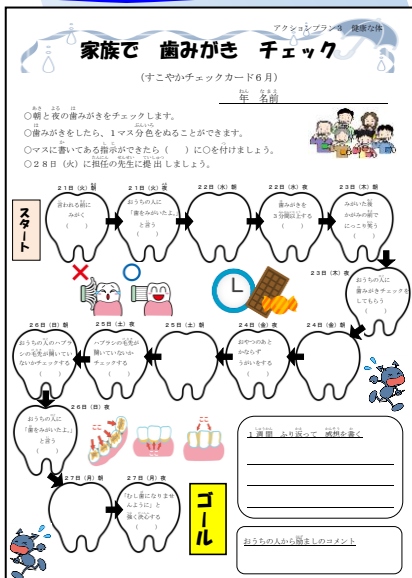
アクションプラン③　健康な体

家族で　歯みがき　チェック

（すこやかチェックカード6月）

年　名前

○朝と夜の歯みがきをチェックします。
○歯みがきをしたら、1マス分色をぬることができます。
○マスに書いてある指示ができたら（　）に○を付けましょう。
○28日（火）に担任の先生に提出しましょう。

スタート

21日（火）朝
寝れる前に みがく
（　）

21日（火）夜
おうちの人に「歯をみがいたよ」と言う
（　）

22日（水）朝

22日（水）夜
歯みがきを3分間以上する
（　）

23日（木）朝
みがいた後 かがみの前で にっこり笑う
（　）

23日（木）夜
おうちの人に 歯みがきチェックを してもらう
（　）

24日（金）朝

24日（金）夜
おやつのあと かならず うがいをする
（　）

25日（土）朝

25日（土）夜
ハブラシの毛先が開いていないか チェックする
（　）

26日（日）朝
おうちの人のハブラシの毛先が開いていないか チェックする
（　）

26日（日）夜
おうちの人に「歯をみがいたよ」と言う
（　）

27日（月）朝

27日（月）夜
「むし歯になりませんように」と 願い 歯をみがく
（　）

ゴール

1週間　ふり返って　感想を書く

おうちの人から励ましのコメント